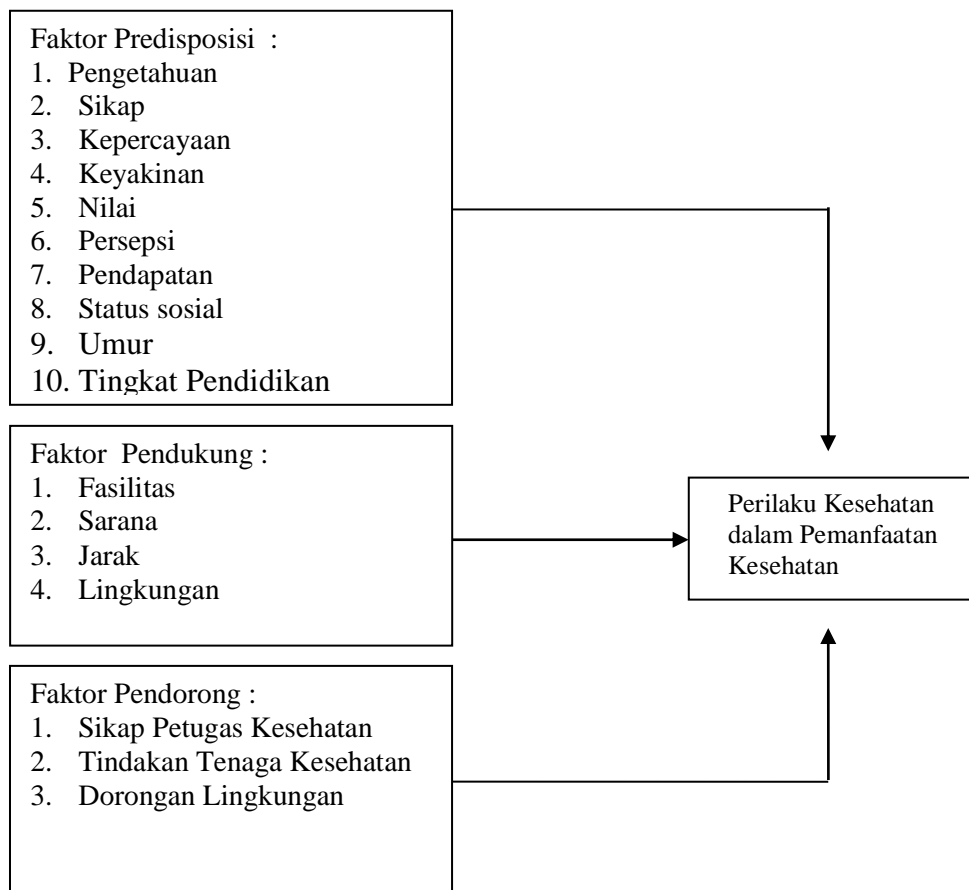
Faktor Predisposisi :
1. Pengetahuan
2. Sikap
3. Kepercayaan
4. Keyakinan
5. Nilai
6. Persepsi
7. Pendapatan
8. Status sosial
9. Umur
10. Tingkat Pendidikan

Faktor Pendukung :
1. Fasilitas
2. Sarana
3. Jarak
4. Lingkungan

Faktor Pendorong :
1. Sikap Petugas Kesehatan
2. Tindakan Tenaga Kesehatan
3. Dorongan Lingkungan

Perilaku Kesehatan dalam Pemanfaatan Kesehatan